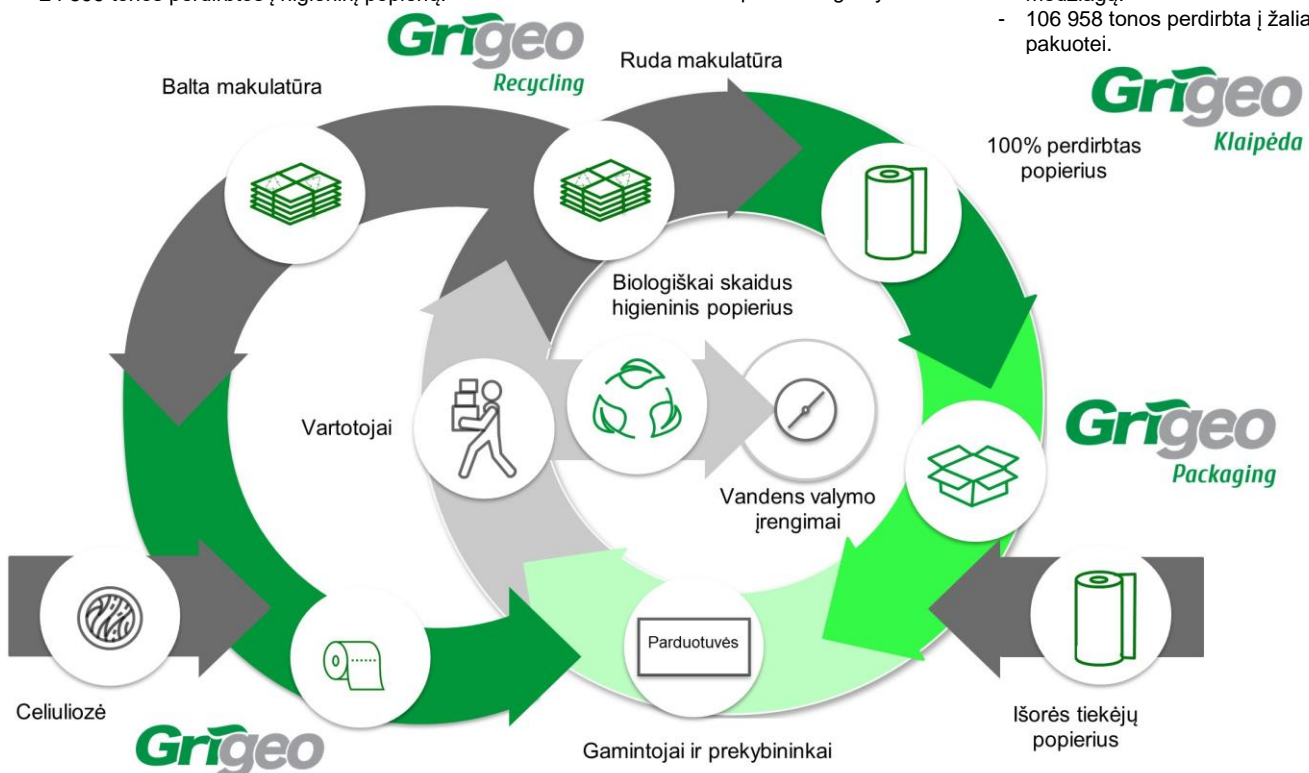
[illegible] tonos perdirbtos į higieninį popierių.

- 106 958 tonos perdirbta į žalia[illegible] pakuotei.

Grigeo Recycling

Balta makulatūra

Ruda makulatūra

Grigeo Klaipėda

100% perdirbtas popierius

Biologiškai skaidus higieninis popierius

Vartotojai

Grigeo Packaging

Vandens valymo įrengimai

Parduotuvės

Celiuliozė

Grigeo

Gamintojai ir prekybininkai

Išorės tiekėjų popierius